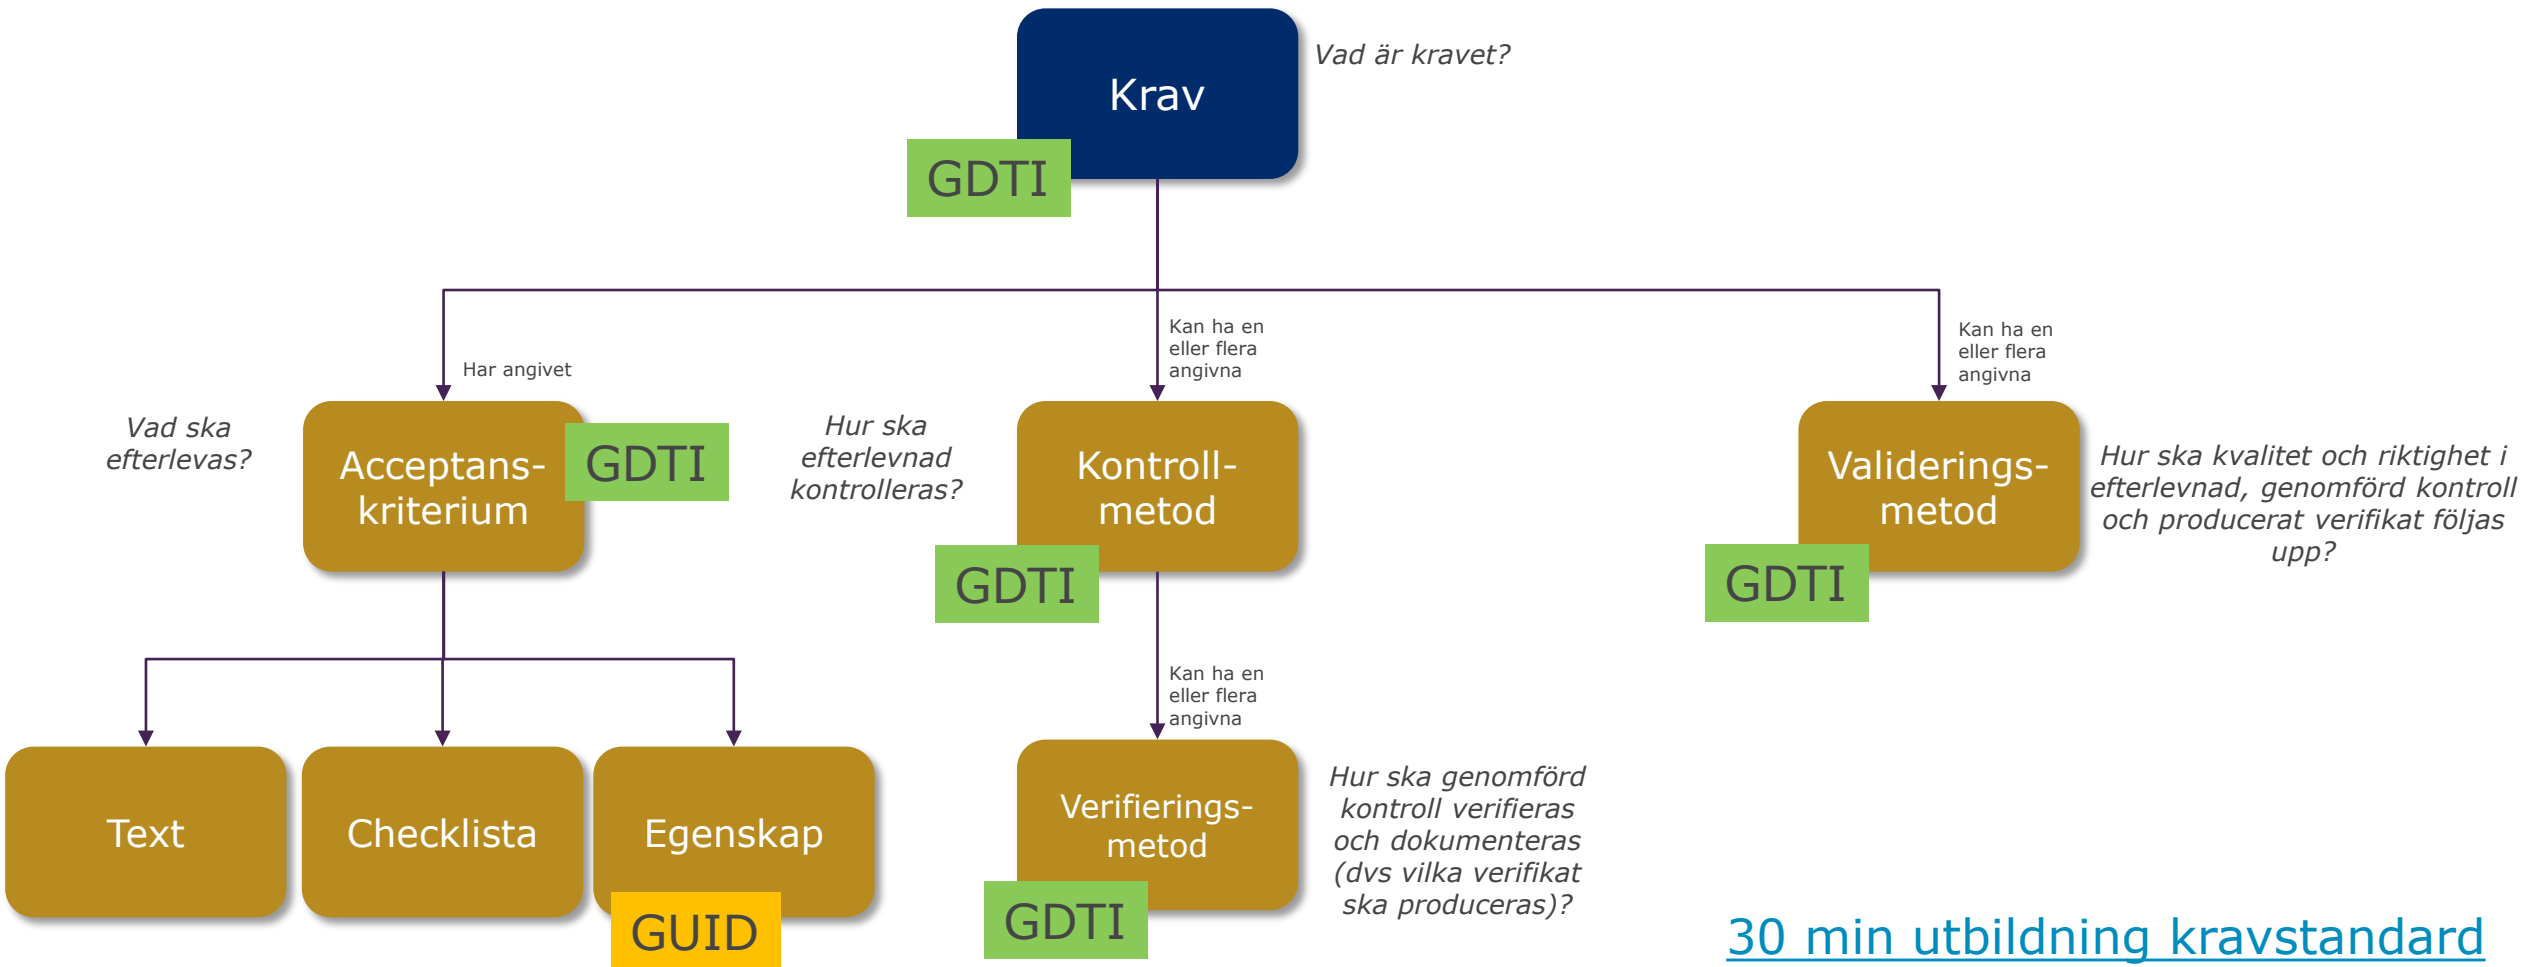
Krav

GDTI

Vad är kravet?

Har angivet

Kan ha en eller flera angivna

Kan ha en eller flera angivna

Vad ska efterlevas?

Acceptans-kriterium

GDTI

Hur ska efterlevnad kontrolleras?

Kontroll-metod

GDTI

Validerings-metod

GDTI

Hur ska kvalitet och riktighet i efterlevnad, genomförd kontroll och producerat verifikat följas upp?

Kan ha en eller flera angivna

Text

Checklista

Egenskap

GUID

Verifierings-metod

GDTI

Hur ska genomförd kontroll verifieras och dokumenteras (dvs vilka verifikat ska produceras)?

30 min utbildning kravstandard